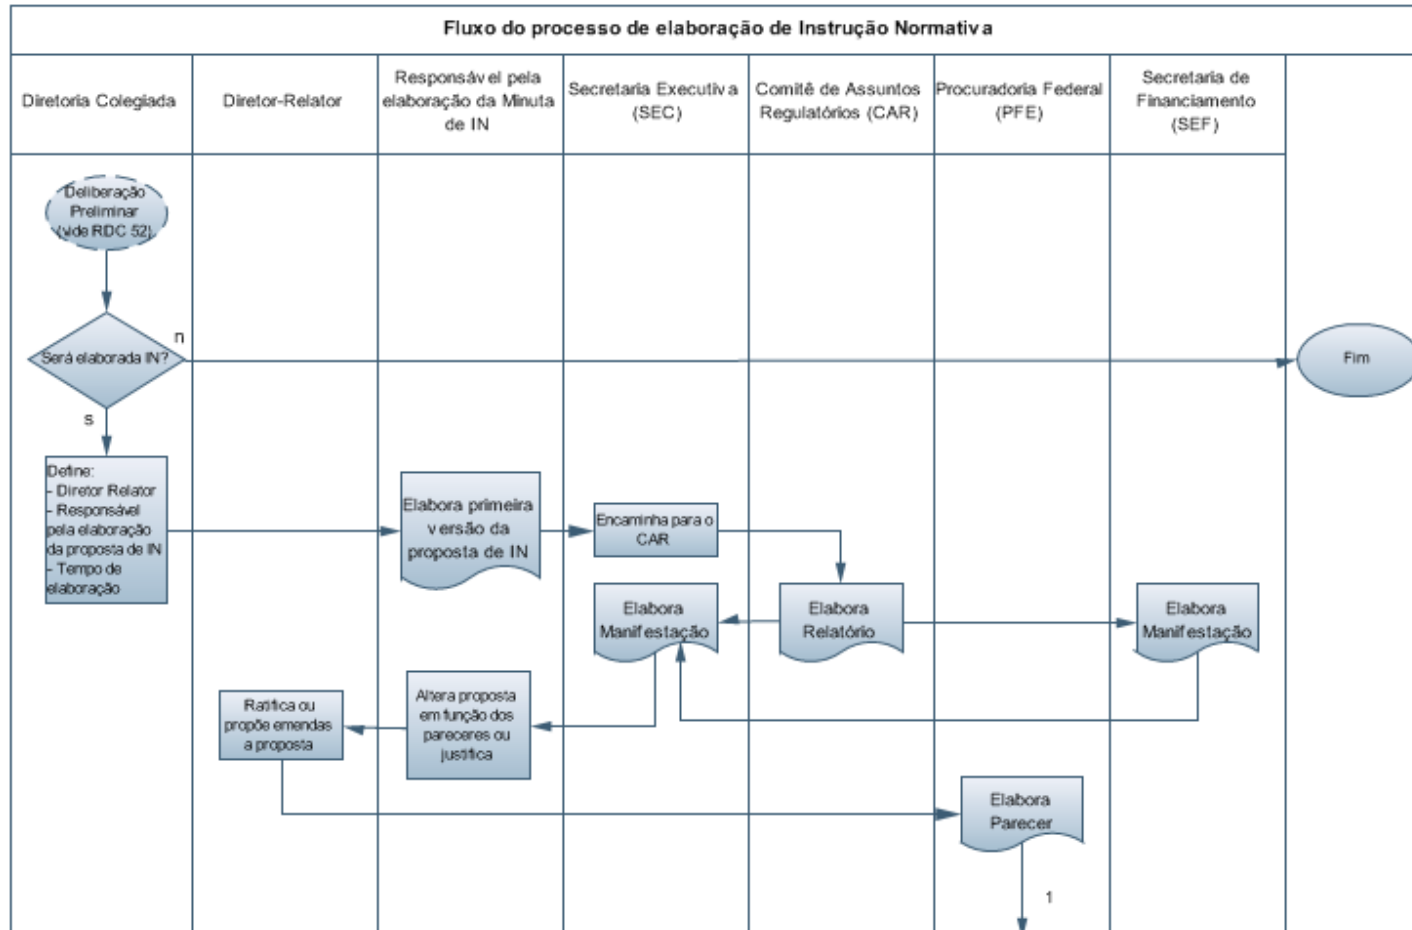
Fluxo do processo de elaboração de Instrução Normativa

Diretoria Colegiada

Diretor-Relator

Responsável pela elaboração da Minuta de IN

Secretaria Executiva (SEC)

Comitê de Assuntos Regulatórios (CAR)

Procuradoria Federal (PFE)

Secretaria de Financiamento (SEF)

Deliberação Preliminar (vide RDC 52)

Será elaborada IN?

n

s

Fim

Define:
- Diretor Relator
- Responsável pela elaboração da proposta de IN
- Tempo de elaboração

Elabora primeira versão da proposta de IN

Encaminha para o CAR

Elabora Manifestação

Elabora Relatório

Elabora Manifestação

Ratifica ou propõe emendas a proposta

Altera proposta em função dos pareceres ou justifica

Elabora Parecer

1